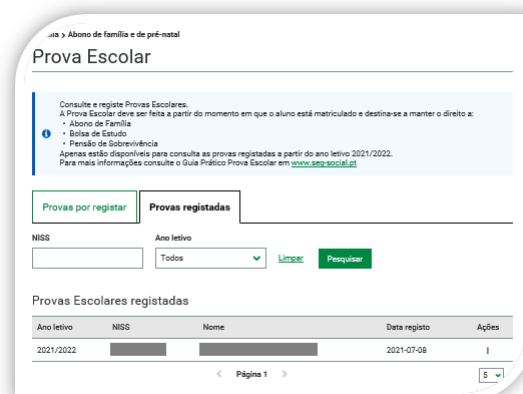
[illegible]ia > Abono de família e de pré-natal

Prova Escolar

Consulte e registe Provas Escolares.
A Prova Escolar deve ser feita a partir do momento em que o aluno está matriculado e destina-se a manter o direito a:
• Abono de Família
• Bolsa de Estudo
• Pensão de Sobrevivência
Apenas estão disponíveis para consulta as provas registadas a partir do ano letivo 2021/2022.
Para mais informações consulte o Guia Prático Prova Escolar em www.seg-social.pt

Provas por registar | Provas registadas

NISS

Ano letivo

Todos

Limpar

Pesquisar

Provas Escolares registadas

| Ano letivo | NISS | Nome | Data registo | Ações |
|---|---|---|---|---|
| 2021/2022 | | | 2021-07-08 | ⁝ |

Página 1

5